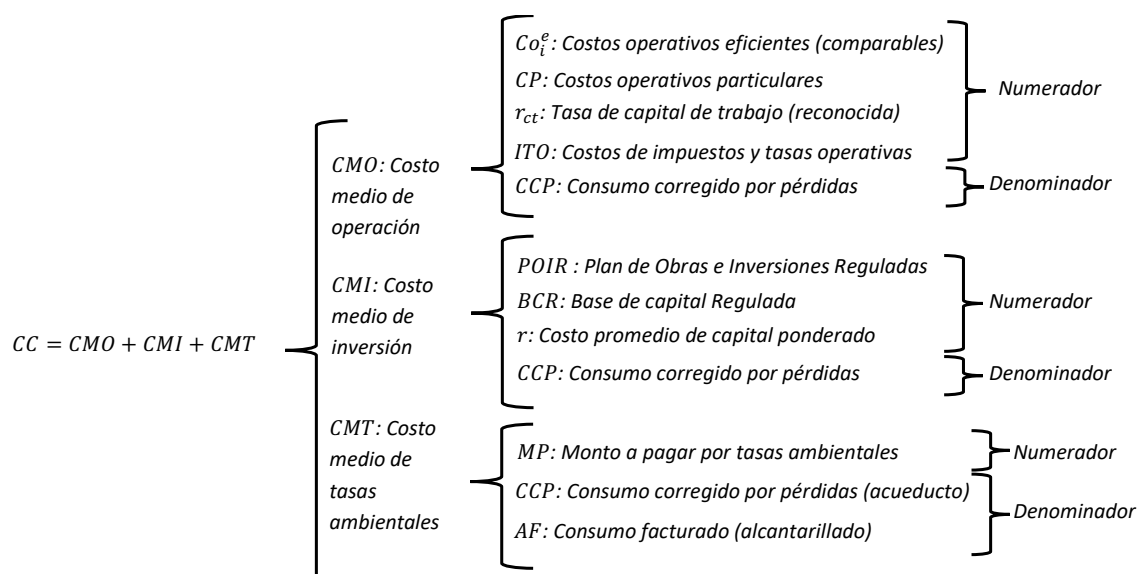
$CC = CMO + CMI + CMT$

$CMO$: Costo medio de operación

$Co_i^e$: Costos operativos eficientes (comparables)
$CP$: Costos operativos particulares
$r_{ct}$: Tasa de capital de trabajo (reconocida)
$ITO$: Costos de impuestos y tasas operativas
Numerador

$CCP$: Consumo corregido por pérdidas
Denominador

$CMI$: Costo medio de inversión

$POIR$ : Plan de Obras e Inversiones Reguladas
$BCR$: Base de capital Regulada
$r$: Costo promedio de capital ponderado
Numerador

$CCP$: Consumo corregido por pérdidas
Denominador

$CMT$: Costo medio de tasas ambientales

$MP$: Monto a pagar por tasas ambientales
Numerador

$CCP$: Consumo corregido por pérdidas (acueducto)
$AF$: Consumo facturado (alcantarillado)
Denominador